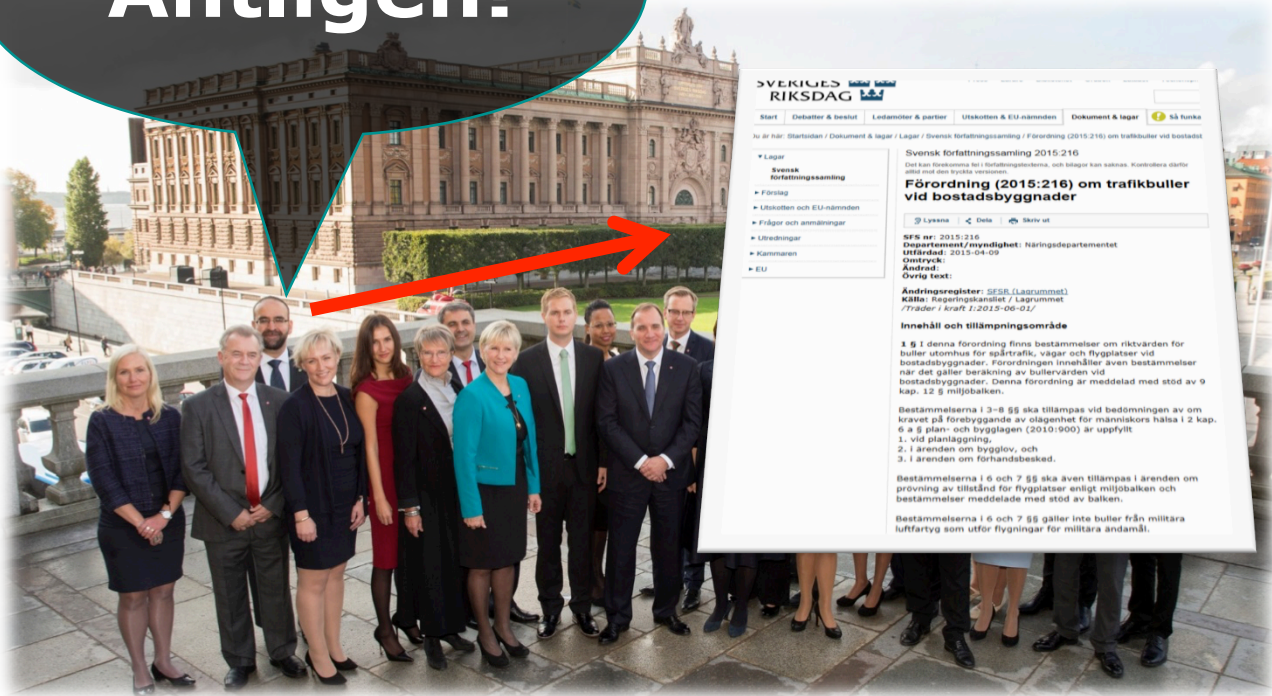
Äntligen!

SVERIGES RIKSDAG

Start | Debatter & beslut | Ledamöter & partier | Utskotten & EU-nämnden | Dokument & lagar | Så funka

Du är här: Startsidan / Dokument & lagar / Lagar / Svensk författningssamling / Förordning (2015:216) om trafikbuller vid bostadsb

▾ Lagar
Svensk författningssamling
▸ Förslag
▸ Utskotten och EU-nämnden
▸ Frågor och anmälningar
▸ Utredningar
▸ Kammaren
▸ EU

Svensk författningssamling 2015:216

Det kan förekomma fel i författningstexterna, och bilagor kan saknas. Kontrollera därför alltid mot den tryckta versionen.

Förordning (2015:216) om trafikbuller vid bostadsbyggnader

Lyssna | Dela | Skriv ut

SFS nr: 2015:216
Departement/myndighet: Näringsdepartementet
Utfärdad: 2015-04-09
Omtryck:
Ändrad:
Övrig text:

Ändringsregister: SFSR (Lagrummet)
Källa: Regeringskansliet / Lagrummet
/Träder i kraft I:2015-06-01/

Innehåll och tillämpningsområde

1 § I denna förordning finns bestämmelser om riktvärden för buller utomhus för spårtrafik, vägar och flygplatser vid bostadsbyggnader. Förordningen innehåller även bestämmelser när det gäller beräkning av bullervärden vid bostadsbyggnader. Denna förordning är meddelad med stöd av 9 kap. 12 § miljöbalken.

Bestämmelserna i 3–8 §§ ska tillämpas vid bedömningen av om kravet på förebyggande av olägenhet för människors hälsa i 2 kap. 6 a § plan- och bygglagen (2010:900) är uppfyllt
1. vid planläggning,
2. i ärenden om bygglov, och
3. i ärenden om förhandsbesked.

Bestämmelserna i 6 och 7 §§ ska även tillämpas i ärenden om prövning av tillstånd för flygplatser enligt miljöbalken och bestämmelser meddelade med stöd av balken.

Bestämmelserna i 6 och 7 §§ gäller inte buller från militära luftfartyg som utför flygningar för militära ändamål.